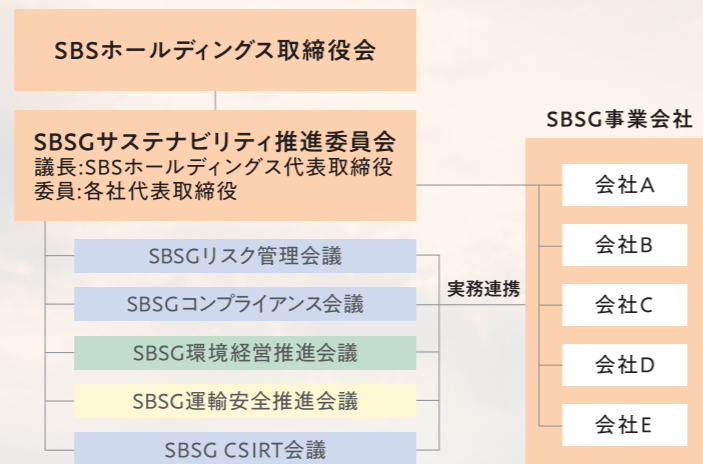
SBSホールディングス取締役会

SBSGサステナビリティ推進委員会
議長:SBSホールディングス代表取締役
委員:各社代表取締役

SBSGリスク管理会議
SBSGコンプライアンス会議
SBSG環境経営推進会議
SBSG運輸安全推進会議
SBSG CSIRT会議

実務連携

SBSG事業会社
会社A
会社B
会社C
会社D
会社E